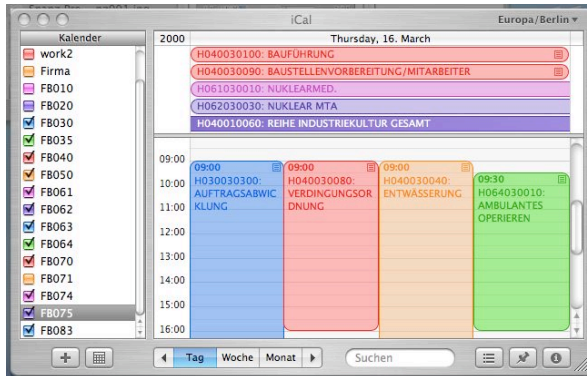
iCal
Europa/Berlin

Kalender
work2
Firma
FB010
FB020
FB030
FB035
FB040
FB050
FB061
FB062
FB063
FB064
FB070
FB071
FB074
FB075
FB083

2000
Thursday, 16. March
H040030100: BAUFÜHRUNG
H040030090: BAUSTELLENVORBEREITUNG/MITARBEITER
H061030010: NUKLEARMED.
H062030030: NUKLEAR MTA
H040010060: REIHE INDUSTRIEKULTUR GESAMT

09:00
10:00
11:00
12:00
13:00
14:00
15:00
16:00

09:00
H030030300: AUFTRAGSABWICKLUNG

09:00
H040030080: VERDINGUNGSORDNUNG

09:00
H040030040: ENTWÄSSERUNG

09:30
H064030010: AMBULANTES OPERIEREN

Tag
Woche
Monat
Suchen